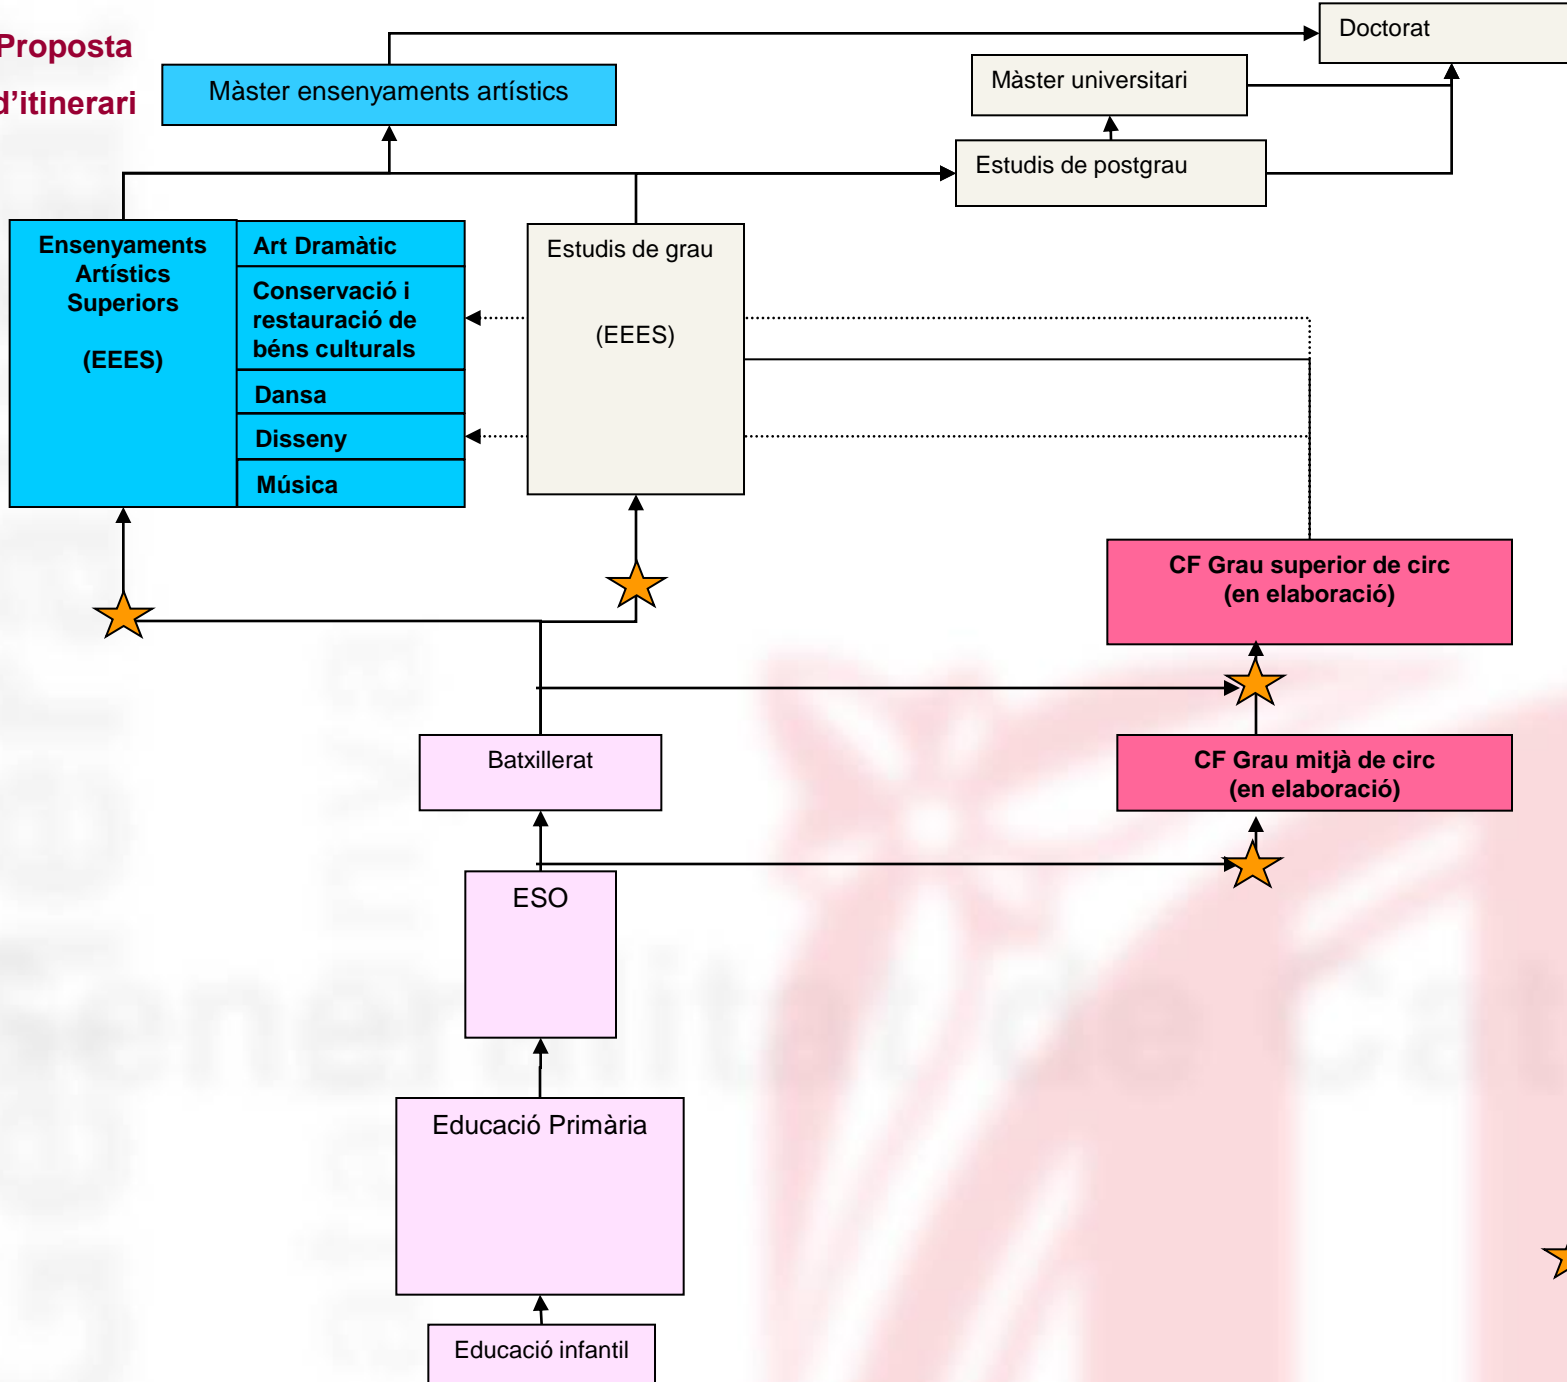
Proposta d'itinerari

Màster ensenyaments artístics

Doctorat

Màster universitari

Estudis de postgrau

Ensenyaments Artístics Superiors

(EEES)

Art Dramàtic

Conservació i restauració de béns culturals

Dansa

Disseny

Música

Estudis de grau

(EEES)

CF Grau superior de circ (en elaboració)

CF Grau mitjà de circ (en elaboració)

Batxillerat

ESO

Educació Primària

Educació infantil